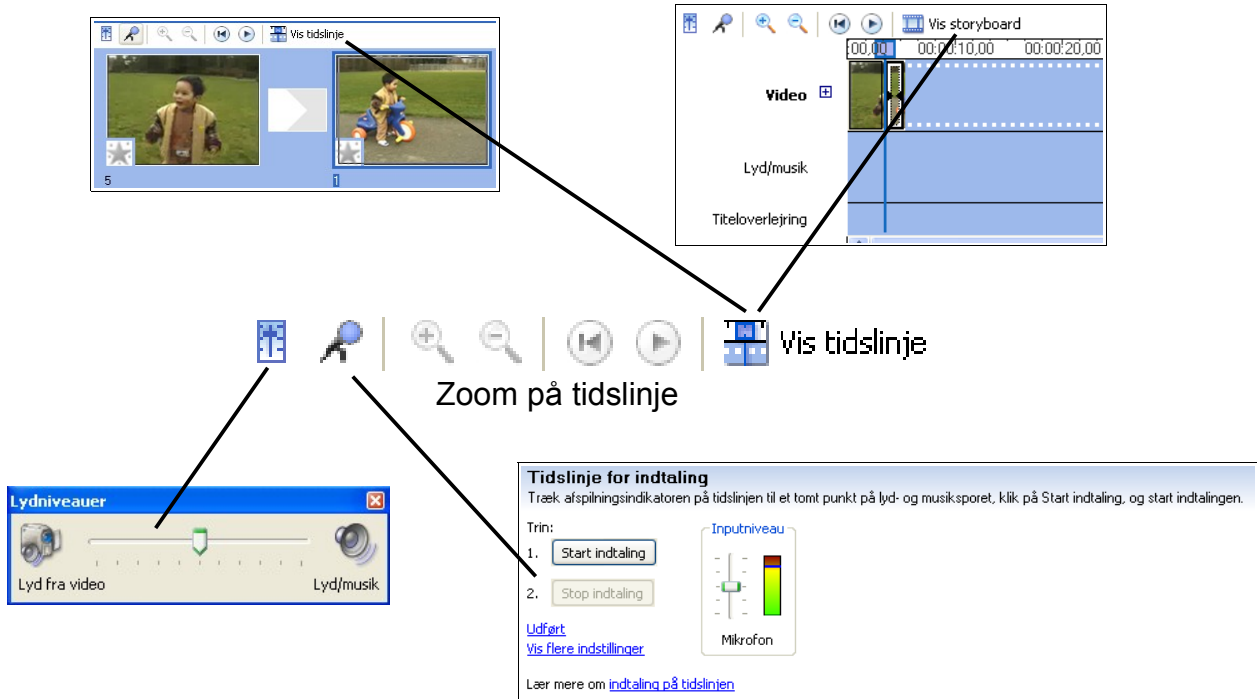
Vis tidslinje

5

1

Vis storyboard

00,00 00:00:10,00 00:00:20,00

Video

Lyd/musik

Titeloverlejring

Vis tidslinje

Zoom på tidslinje

Lydniveauer

Lyd fra video

Lyd/musik

Tidslinje for indtaling

Træk afspilningsindikatoren på tidslinjen til et tomt punkt på lyd- og musiksporet, klik på Start indtaling, og start indtalingen.

Trin:

1. Start indtaling

2. Stop indtaling

Inputniveau

Mikrofon

Udført

Vis flere indstillinger

Lær mere om indtaling på tidslinjen